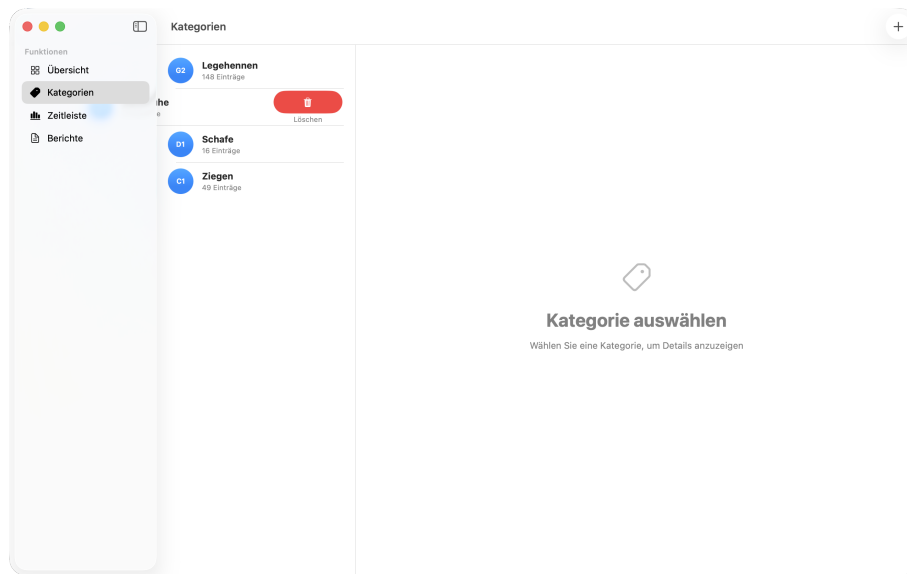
Funktionen
Übersicht
Kategorien
Zeitleiste
Berichte

Kategorien

+

G2 Legehennen
148 Einträge

he
e

Löschen

D1 Schafe
16 Einträge

C1 Ziegen
49 Einträge

Kategorie auswählen
Wählen Sie eine Kategorie, um Details anzuzeigen